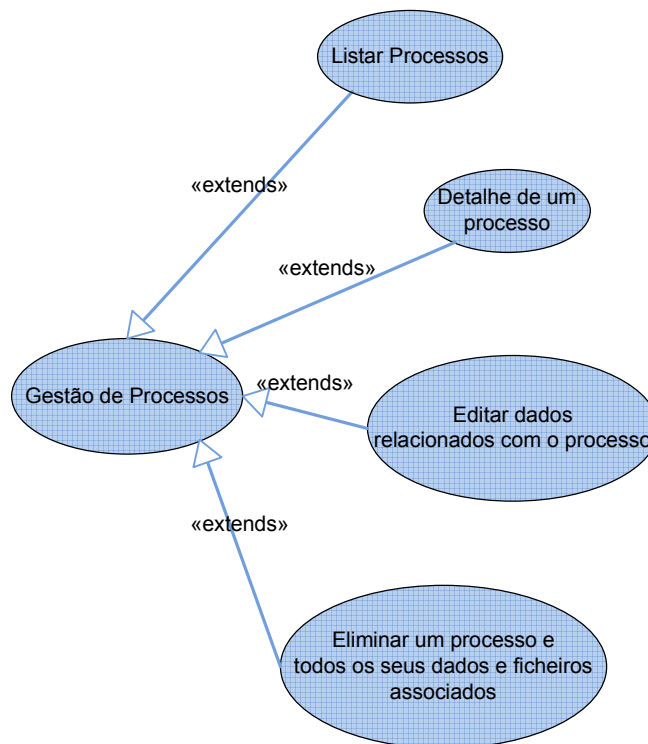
Listar Processos

«extends»

Detalhe de um processo

«extends»

Gestão de Processos

«extends»

Editar dados relacionados com o processo

«extends»

Eliminar um processo e todos os seus dados e ficheiros associados